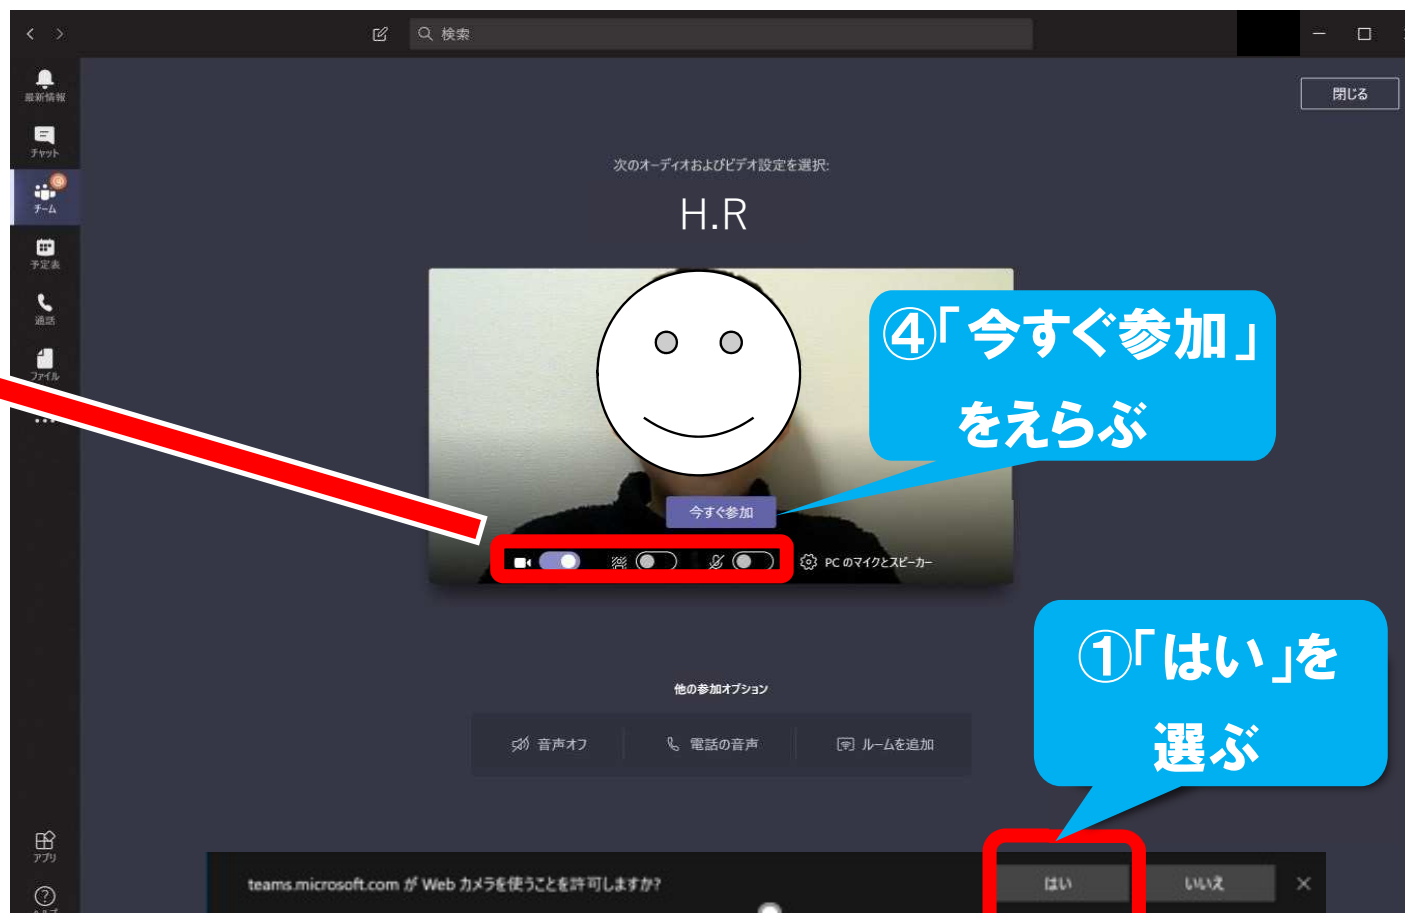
検索

閉じる

最新情報

チャット

チーム

予定表

通話

ファイル

...

次のオーディオおよびビデオ設定を選択:

H.R

④「今すぐ参加」をえらぶ

今すぐ参加

PC のマイクとスピーカー

①「はい」を選ぶ

他の参加オプション

音声オフ

電話の音声

ルームを追加

アプリ

teams.microsoft.com が Web カメラを使うことを許可しますか?

はい

いいえ